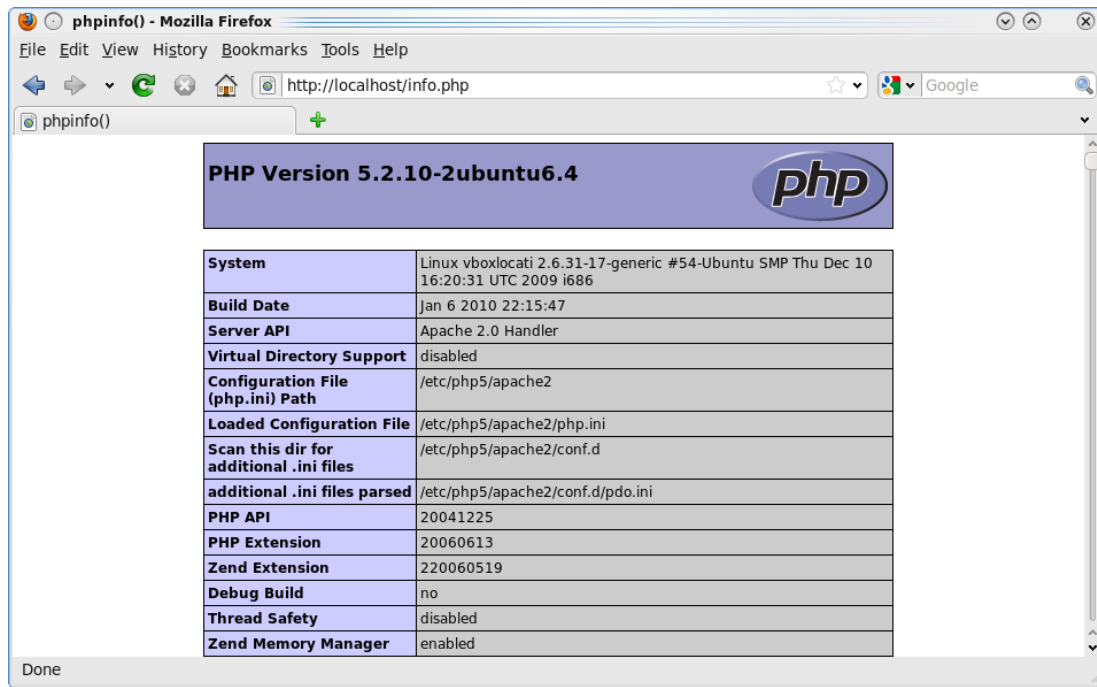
phpinfo() - Mozilla Firefox

File Edit View History Bookmarks Tools Help

http://localhost/info.php

Google

phpinfo()

PHP Version 5.2.10-2ubuntu6.4

php

| System | Linux vboxlocati 2.6.31-17-generic #54-Ubuntu SMP Thu Dec 10 16:20:31 UTC 2009 i686 |
|---|---|
| Build Date | Jan 6 2010 22:15:47 |
| Server API | Apache 2.0 Handler |
| Virtual Directory Support | disabled |
| Configuration File (php.ini) Path | /etc/php5/apache2 |
| Loaded Configuration File | /etc/php5/apache2/php.ini |
| Scan this dir for additional .ini files | /etc/php5/apache2/conf.d |
| additional .ini files parsed | /etc/php5/apache2/conf.d/pdo.ini |
| PHP API | 20041225 |
| PHP Extension | 20060613 |
| Zend Extension | 220060519 |
| Debug Build | no |
| Thread Safety | disabled |
| Zend Memory Manager | enabled |

Done